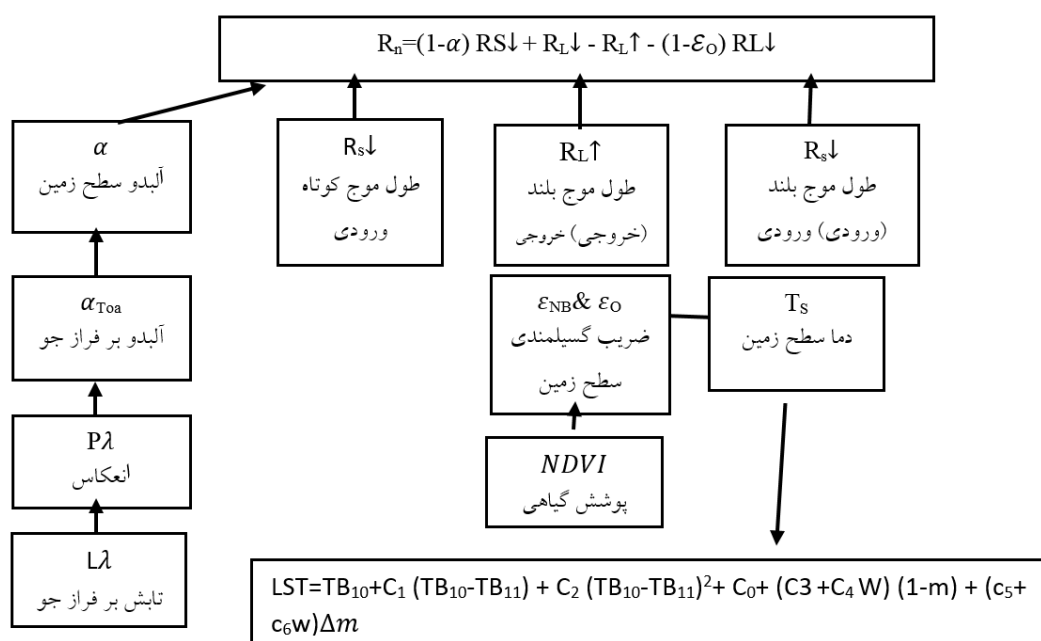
$R_n=(1-\alpha) RS\downarrow + R_L\downarrow - R_L\uparrow - (1-\mathcal{E}_O) RL\downarrow$

$\alpha$
آلبدو سطح زمین

$R_s\downarrow$
طول موج کوتاه ورودی

$R_L\uparrow$
طول موج بلند (خروجی) خروجی

$R_s\downarrow$
طول موج بلند (ورودی) ورودی

$\alpha_{Toa}$
آلبدو بر فراز جو

$\varepsilon_{NB} \& \varepsilon_O$
ضریب گسیلمندی سطح زمین

$T_S$
دما سطح زمین

$P\lambda$
انعکاس

$NDVI$
پوشش گیاهی

$L\lambda$
تابش بر فراز جو

$LST=TB_{10}+C_1 (TB_{10}-TB_{11}) + C_2 (TB_{10}-TB_{11})^2+ C_0+ (C3 +C_4 W) (1-m) + (c_5+ c_6w)\Delta m$